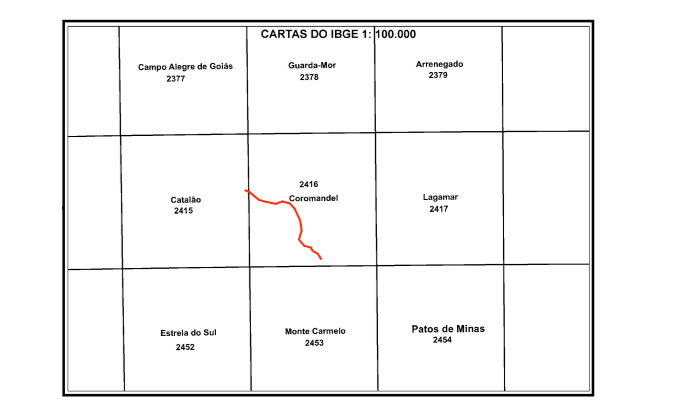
CARTAS DO IBGE 1: 100.000

| | | | | |
|---|---|---|---|---|
| | Campo Alegre de Goiás 2377 | Guarda-Mor 2378 | Arrenegado 2379 | |
| | Catalão 2415 | 2416 Coromandel | Lagamar 2417 | |
| | Estrela do Sul 2452 | Monte Carmelo 2453 | Patos de Minas 2454 | |